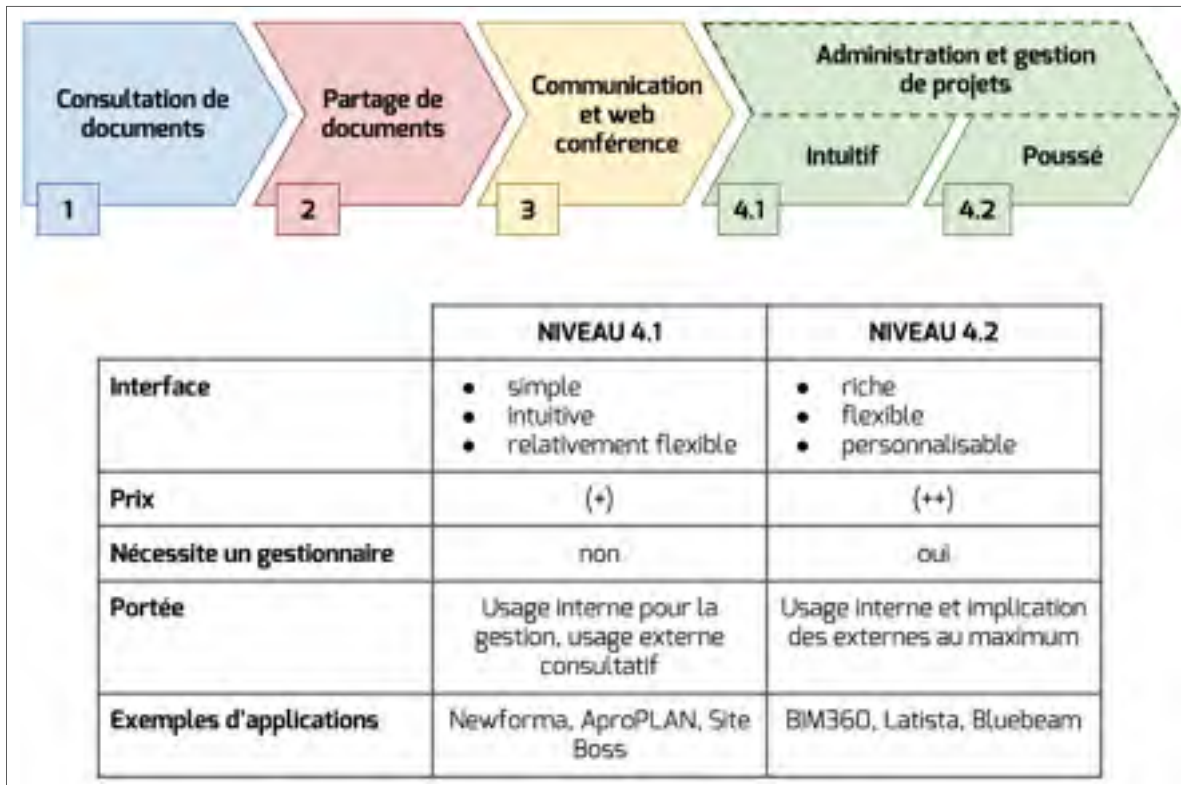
Consultation de documents
1

Partage de documents
2

Communication et web conférence
3

Administration et gestion de projets

Intuitif
4.1

Poussé
4.2

| | NIVEAU 4.1 | NIVEAU 4.2 |
|---|---|---|
| Interface | • simple<br>• intuitive<br>• relativement flexible | • riche<br>• flexible<br>• personnalisable |
| Prix | (+) | (++) |
| Nécessite un gestionnaire | non | oui |
| Portée | Usage interne pour la gestion, usage externe consultatif | Usage interne et implication des externes au maximum |
| Exemples d'applications | Newforma, AproPLAN, Site Boss | BIM360, Latista, Bluebeam |